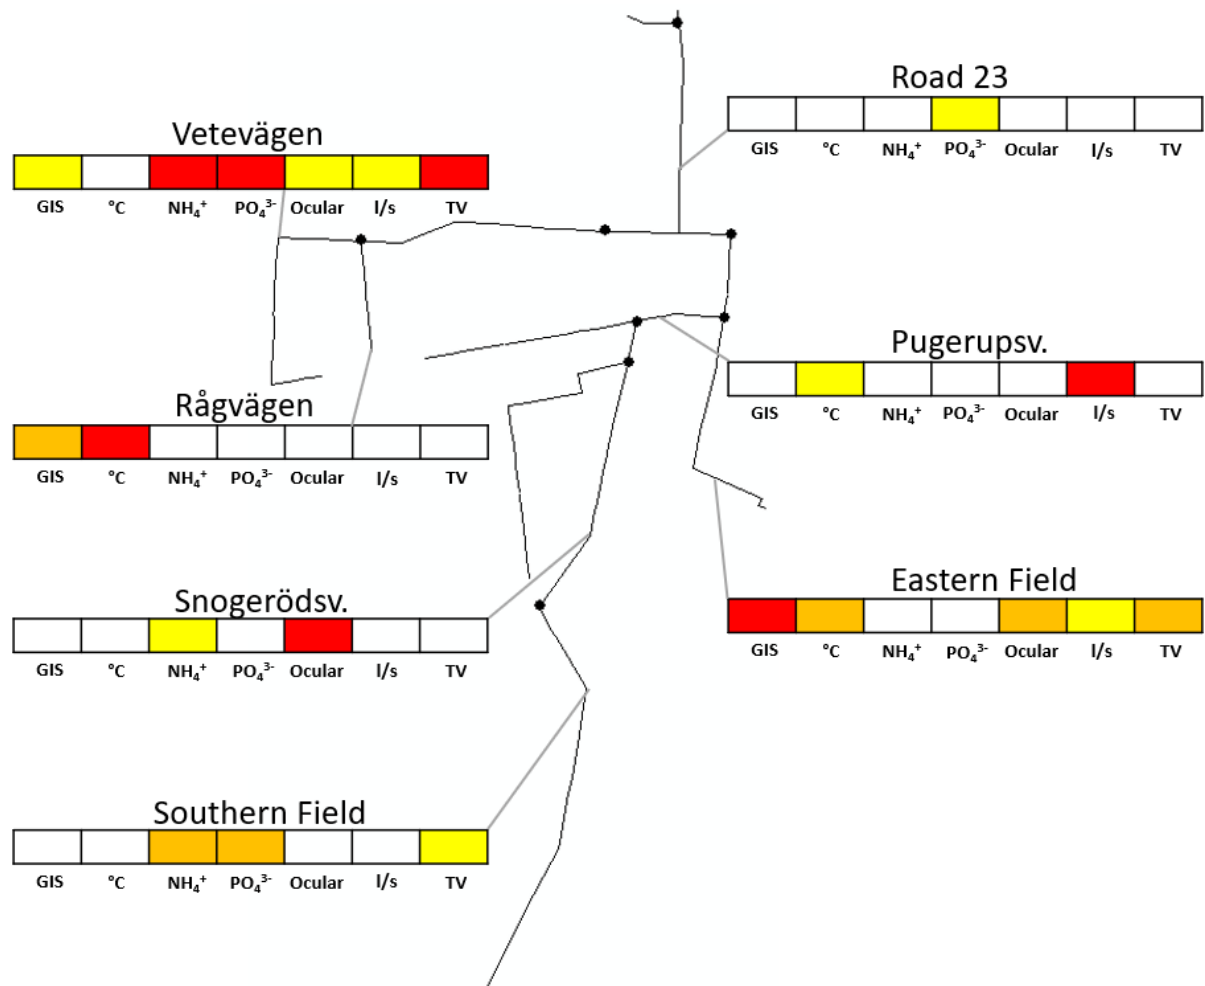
Road 23

GIS °C $NH_4^+$ $PO_4^{3-}$ Ocular l/s TV

Vetevägen

GIS °C $NH_4^+$ $PO_4^{3-}$ Ocular l/s TV

Pugerupsv.

GIS °C $NH_4^+$ $PO_4^{3-}$ Ocular l/s TV

Rågvägen

GIS °C $NH_4^+$ $PO_4^{3-}$ Ocular l/s TV

Eastern Field

GIS °C $NH_4^+$ $PO_4^{3-}$ Ocular l/s TV

Snogerödsv.

GIS °C $NH_4^+$ $PO_4^{3-}$ Ocular l/s TV

Southern Field

GIS °C $NH_4^+$ $PO_4^{3-}$ Ocular l/s TV